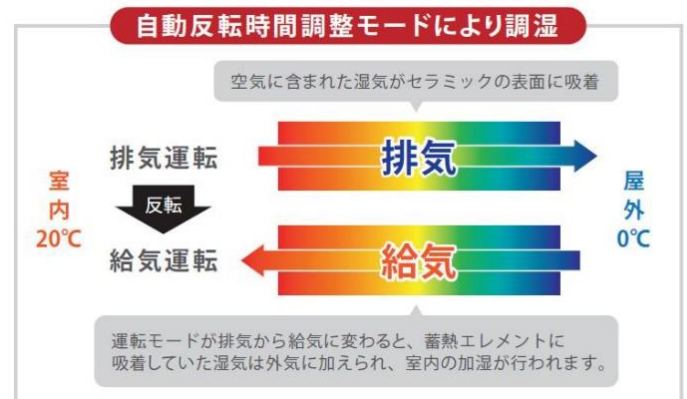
自動反転時間調整モードにより調湿

空気に含まれた湿気がセラミックの表面に吸着

排気運転

排気

室内 20℃

反転

屋外 0℃

給気運転

給気

運転モードが排気から給気に変わると、蓄熱エレメントに吸着していた湿気は外気に加えられ、室内の加湿が行われます。